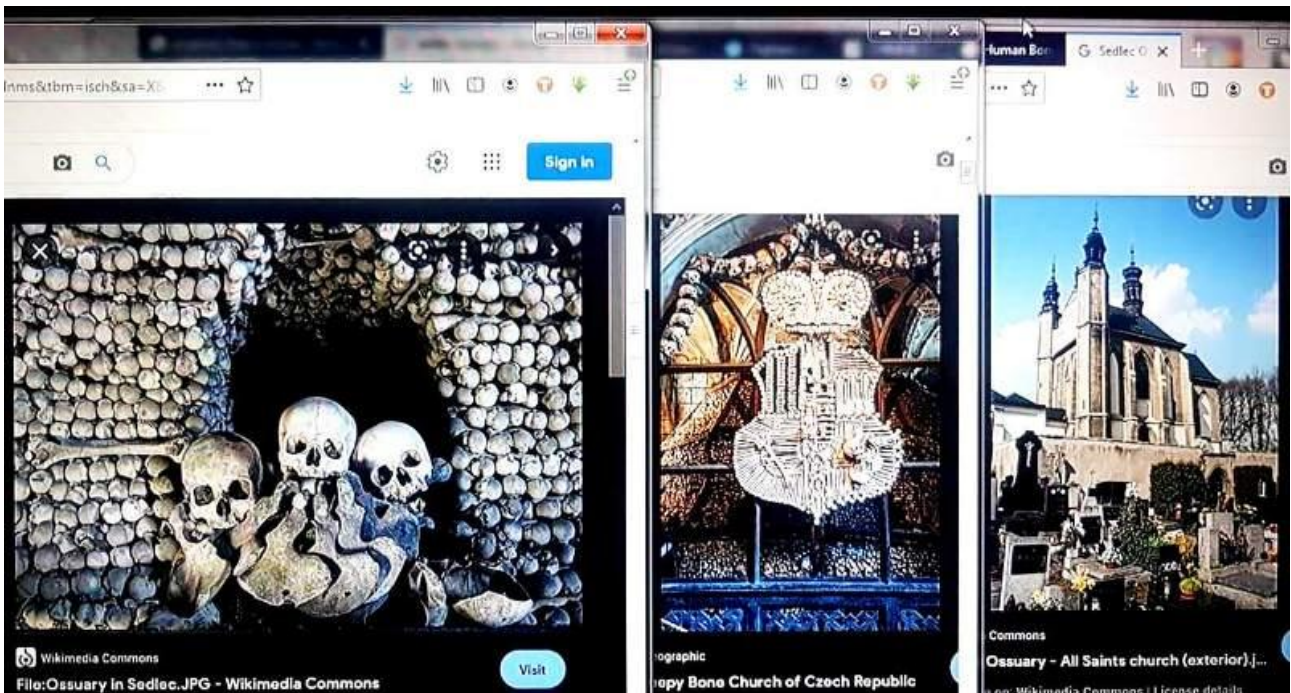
lnms&tbm=isch&sa=X

Sign in

Wikimedia Commons

Visit

File:Ossuary in Sedlec.JPG - Wikimedia Commons

ographic

eepy Bone Church of Czech Republic

Human Bon

G Sedlec O

Commons

Ossuary - All Saints church (exterior).j...

Wikimedia Commons | License details